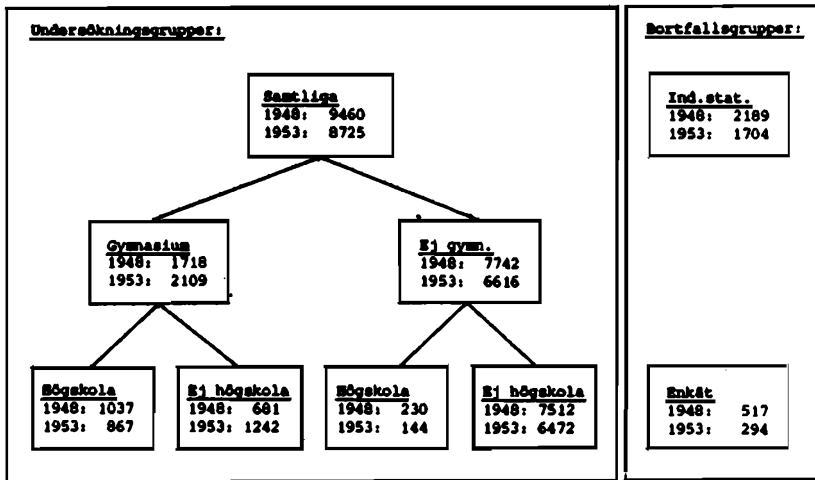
Undersökningsgrupper:

Samtliga
1948: 9460
1953: 8725

Gymnasium
1948: 1718
1953: 2109

Ej gymn.
1948: 7742
1953: 6616

Högskola
1948: 1037
1953: 867

Ej högskola
1948: 681
1953: 1242

Högskola
1948: 230
1953: 144

Ej högskola
1948: 7512
1953: 6472

Bortfallsgrupper:

Ind.stat.
1948: 2189
1953: 1704

Enkät
1948: 517
1953: 294